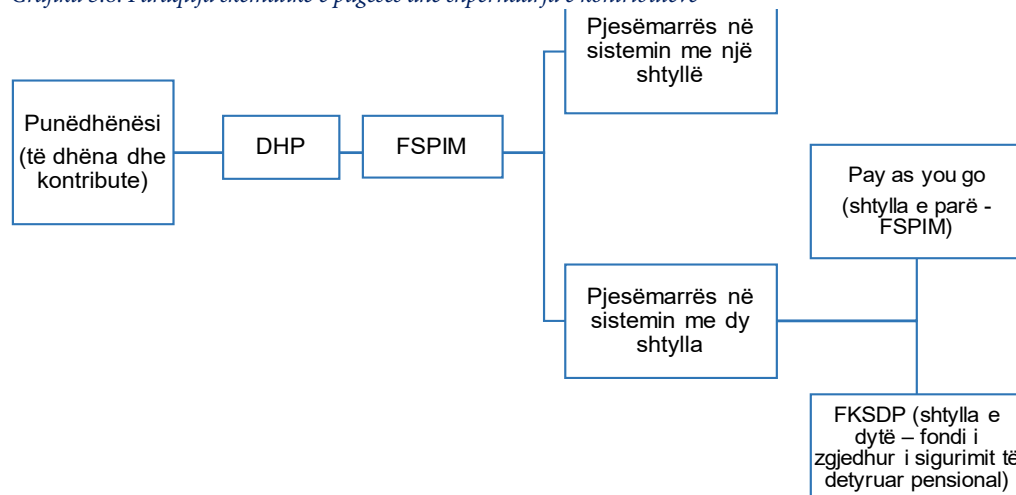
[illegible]

Punëdhënësi (të dhëna dhe kontribute)

DHP

FSPIM

Pjesëmarrës në sistemin me një shtyllë

Pjesëmarrës në sistemin me dy shtylla

Pay as you go (shtylla e parë - FSPIM)

FKSDP (shtylla e dytë – fondi i zgjedhur i sigurimit të detyruar pensional)